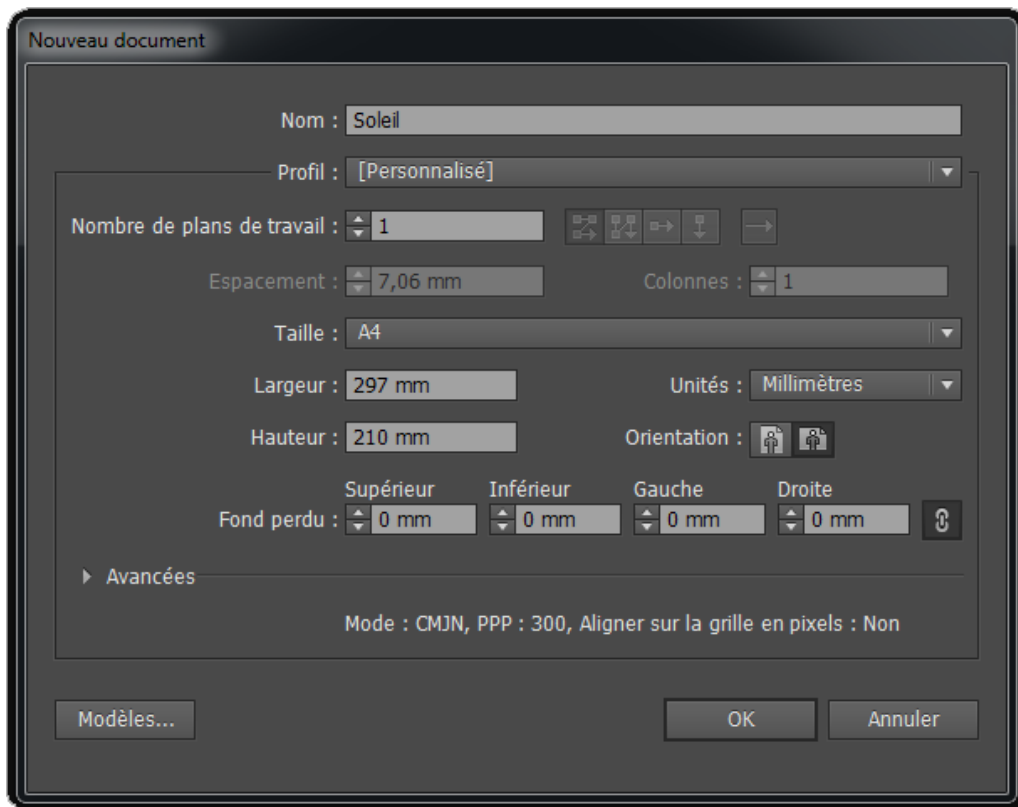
Nouveau document

Nom : Soleil

Profil : [Personnalisé]

Nombre de plans de travail : 1

Espacement : 7,06 mm

Colonnes : 1

Taille : A4

Largeur : 297 mm

Unités : Millimètres

Hauteur : 210 mm

Orientation :

Supérieur Inférieur Gauche Droite

Fond perdu : 0 mm 0 mm 0 mm 0 mm

Avancées

Mode : CMJN, PPP : 300, Aligner sur la grille en pixels : Non

Modèles...

OK

Annuler